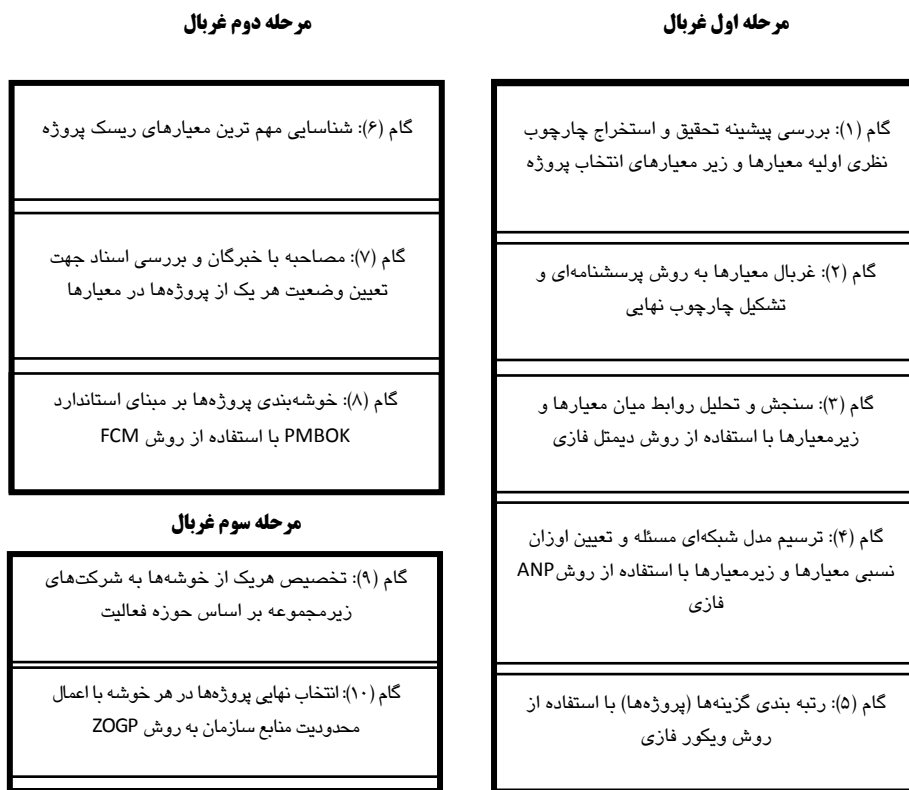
مرحله اول غربال

گام (۱): بررسی پیشینه تحقیق و استخراج چارچوب نظری اولیه معیارها و زیر معیارهای انتخاب پروژه

گام (۲): غربال معیارها به روش پرسشنامه‌ای و تشکیل چارچوب نهایی

گام (۳): سنجش و تحلیل روابط میان معیارها و زیرمعیارها با استفاده از روش دیمتل فازی

گام (۴): ترسیم مدل شبکه‌ای مسئله و تعیین اوزان نسبی معیارها و زیرمعیارها با استفاده از روشANP فازی

گام (۵): رتبه بندی گزینه‌ها (پروژه‌ها) با استفاده از روش ویکور فازی

مرحله دوم غربال

گام (۶): شناسایی مهم ترین معیارهای ریسک پروژه

گام (۷): مصاحبه با خبرگان و بررسی اسناد جهت تعیین وضعیت هر یک از پروژه‌ها در معیارها

گام (۸): خوشه‌بندی پروژه‌ها بر مبنای استاندارد PMBOK با استفاده از روش FCM

مرحله سوم غربال

گام (۹): تخصیص هریک از خوشه‌ها به شرکت‌های زیرمجموعه بر اساس حوزه فعالیت

گام (۱۰): انتخاب نهایی پروژه‌ها در هر خوشه با اعمال محدودیت منابع سازمان به روش ZOGP